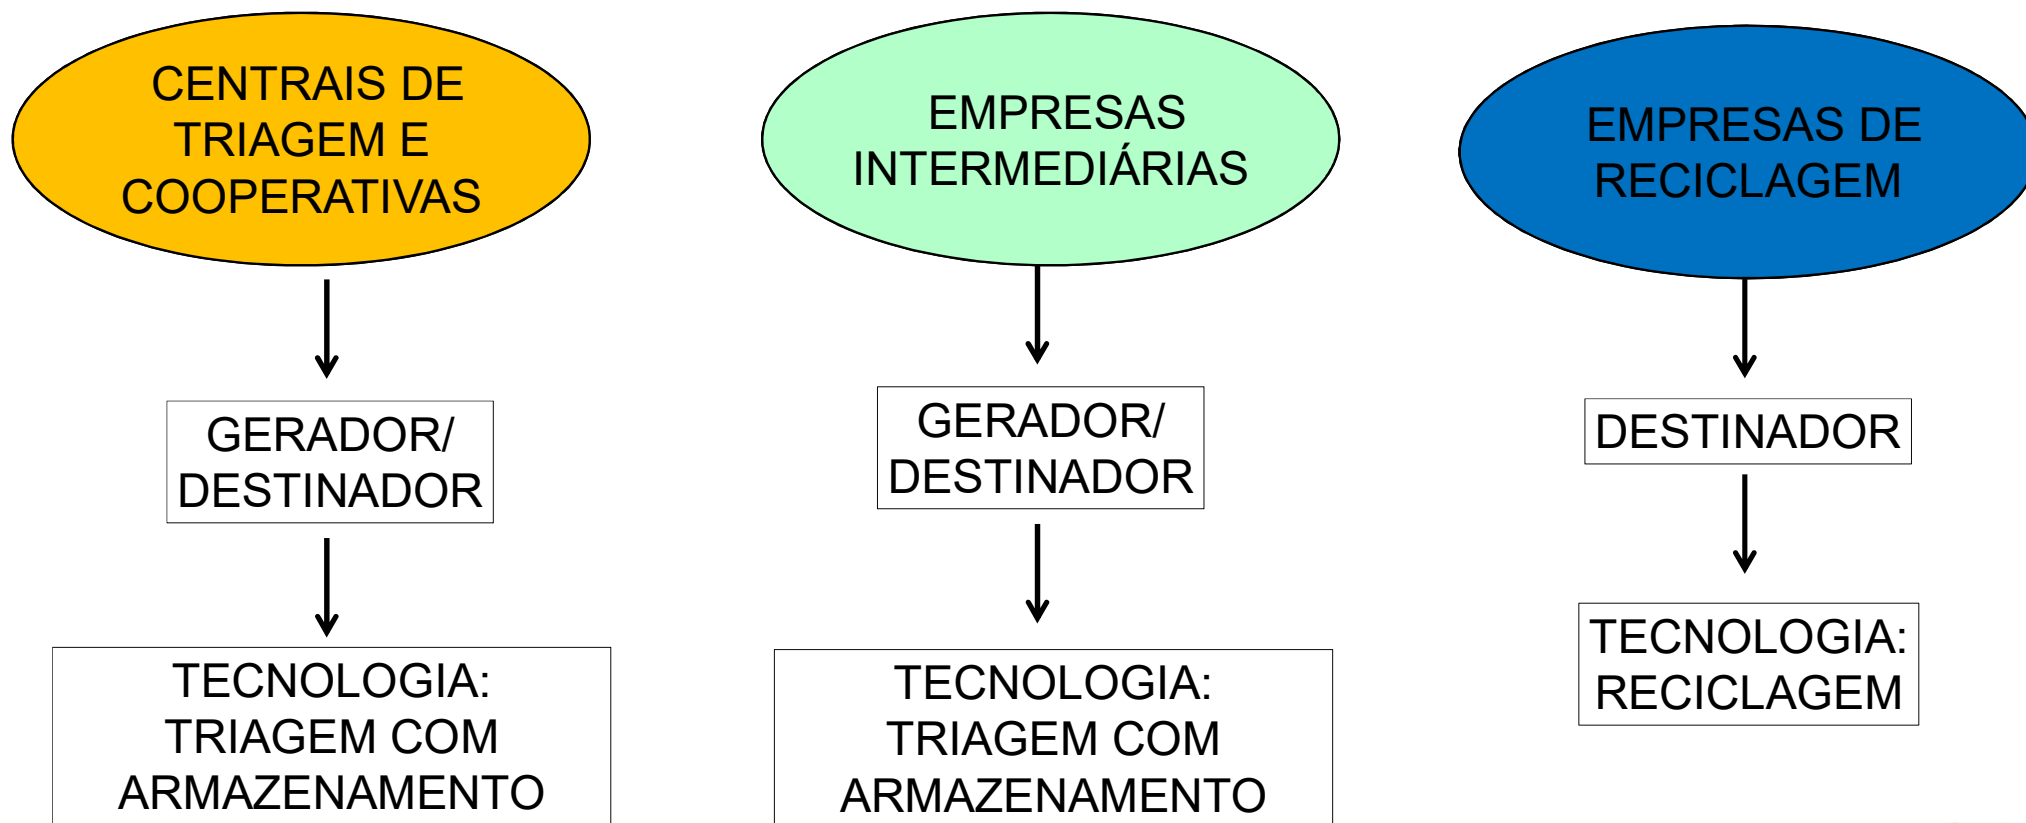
CENTRAIS DE TRIAGEM E COOPERATIVAS

GERADOR/ DESTINADOR

TECNOLOGIA: TRIAGEM COM ARMAZENAMENTO

EMPRESAS INTERMEDIÁRIAS

GERADOR/ DESTINADOR

TECNOLOGIA: TRIAGEM COM ARMAZENAMENTO

EMPRESAS DE RECICLAGEM

DESTINADOR

TECNOLOGIA: RECICLAGEM